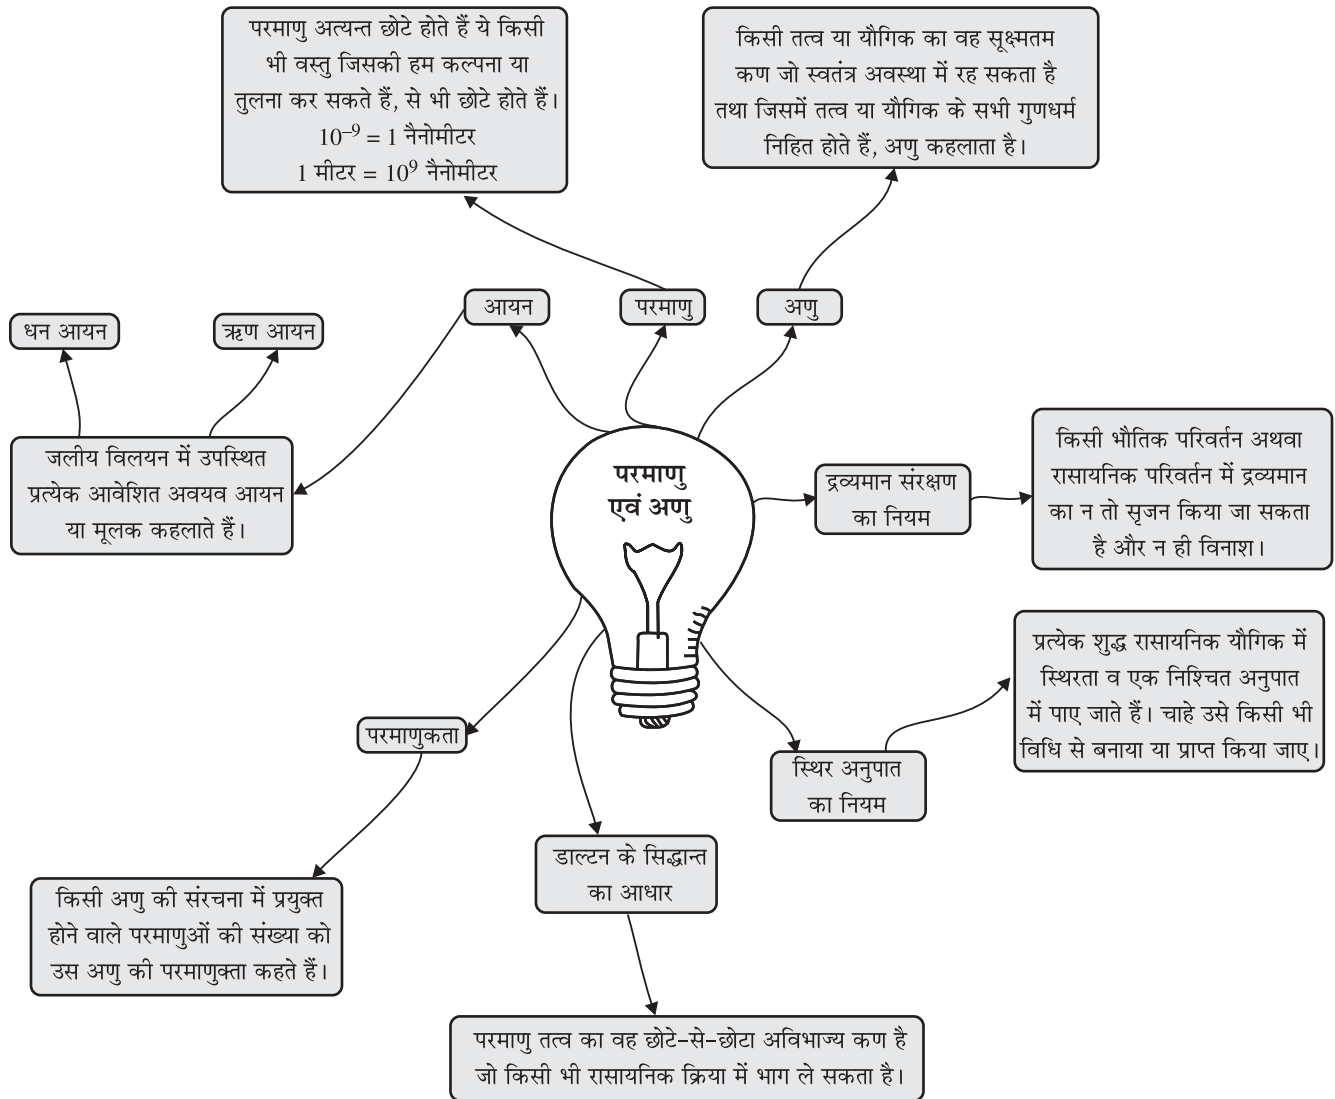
परमाणु अत्यन्त छोटे होते हैं ये किसी भी वस्तु जिसकी हम कल्पना या तुलना कर सकते हैं, से भी छोटे होते हैं।
$10^{-9} = 1$ नैनोमीटर
1 मीटर $= 10^9$ नैनोमीटर

किसी तत्व या यौगिक का वह सूक्ष्मतम कण जो स्वतंत्र अवस्था में रह सकता है तथा जिसमें तत्व या यौगिक के सभी गुणधर्म निहित होते हैं, अणु कहलाता है।

धन आयन

ऋण आयन

आयन

परमाणु

अणु

जलीय विलयन में उपस्थित प्रत्येक आवेशित अवयव आयन या मूलक कहलाते हैं।

परमाणु एवं अणु

द्रव्यमान संरक्षण का नियम

किसी भौतिक परिवर्तन अथवा रासायनिक परिवर्तन में द्रव्यमान का न तो सृजन किया जा सकता है और न ही विनाश।

प्रत्येक शुद्ध रासायनिक यौगिक में स्थिरता व एक निश्चित अनुपात में पाए जाते हैं। चाहे उसे किसी भी विधि से बनाया या प्राप्त किया जाए।

परमाणुकता

स्थिर अनुपात का नियम

डाल्टन के सिद्धान्त का आधार

किसी अणु की संरचना में प्रयुक्त होने वाले परमाणुओं की संख्या को उस अणु की परमाणुक्ता कहते हैं।

परमाणु तत्व का वह छोटे-से-छोटा अविभाज्य कण है जो किसी भी रासायनिक क्रिया में भाग ले सकता है।